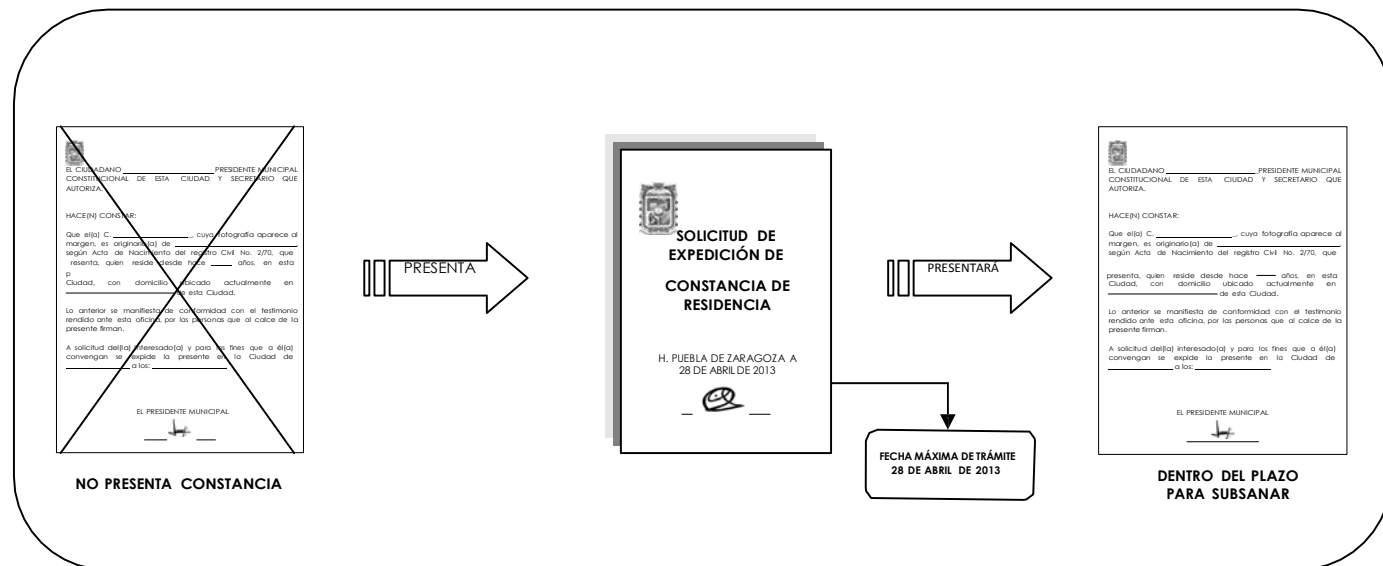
EL CIUDADANO ________________ PRESIDENTE MUNICIPAL CONSTITUCIONAL DE ESTA CIUDAD Y SECRETARIO QUE AUTORIZA.

HACE(N) CONSTAR:

Que el(a) C. ________________, cuya fotografía aparece al margen, es originario(a) de ________________ según Acta de Nacimiento del registro Civil No. 2/70, que resenta, quien reside desde hace ____ años, en esta p Ciudad, con domicilio ubicado actualmente en ________________ de esta Ciudad.

Lo anterior se manifiesta de conformidad con el testimonio rendido ante esta oficina, por las personas que al calce de la presente firman.

A solicitud del(a) interesado(a) y para los fines que a él(a) convengan se expide la presente en la Ciudad de ________ a los: ________

EL PRESIDENTE MUNICIPAL

NO PRESENTA CONSTANCIA

PRESENTA

SOLICITUD DE EXPEDICIÓN DE

CONSTANCIA DE RESIDENCIA

H. PUEBLA DE ZARAGOZA A 28 DE ABRIL DE 2013

PRESENTARA

FECHA MÁXIMA DE TRÁMITE 28 DE ABRIL DE 2013

EL CIUDADANO ________________ PRESIDENTE MUNICIPAL CONSTITUCIONAL DE ESTA CIUDAD Y SECRETARIO QUE AUTORIZA.

HACE(N) CONSTAR:

Que el(a) C. ________________, cuya fotografía aparece al margen, es originario(a) de ________________ según Acta de Nacimiento del registro Civil No. 2/70, que

presenta, quien reside desde hace ____ años, en esta Ciudad, con domicilio ubicado actualmente en ________________ de esta Ciudad.

Lo anterior se manifiesta de conformidad con el testimonio rendido ante esta oficina, por las personas que al calce de la presente firman.

A solicitud del(a) interesado(a) y para los fines que a él(a) convengan se expide la presente en la Ciudad de ________ a los: ________

EL PRESIDENTE MUNICIPAL

DENTRO DEL PLAZO PARA SUBSANAR